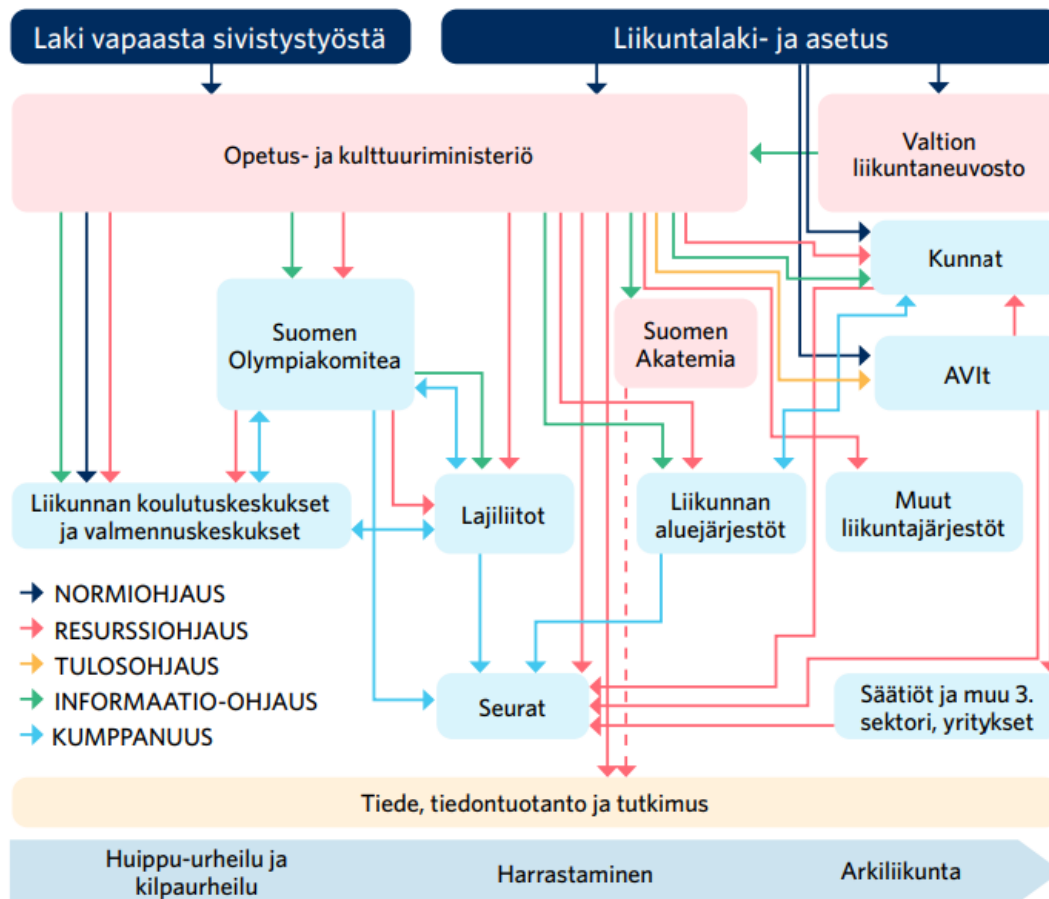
Laki vapaasta sivistystyöstä

Liikuntalaki- ja asetus

Opetus- ja kulttuuriministeriö

Valtion liikuntaneuvosto

Kunnat

Suomen Olympiakomitea

Suomen Akatemia

AVIt

Liikunnan koulutuskeskukset ja valmennuskeskukset

Lajiliitot

Liikunnan aluejärjestöt

Muut liikuntajärjestöt

NORMIOHJAUS
RESURSSIOHJAUS
TULOSOHJAUS
INFORMAATIO-OHJAUS
KUMPPANUUS

Seurat

Säätiöt ja muu 3. sektori, yritykset

Tiede, tiedontuotanto ja tutkimus

Huippu-urheilu ja kilpaurheilu

Harrastaminen

Arkiliikunta